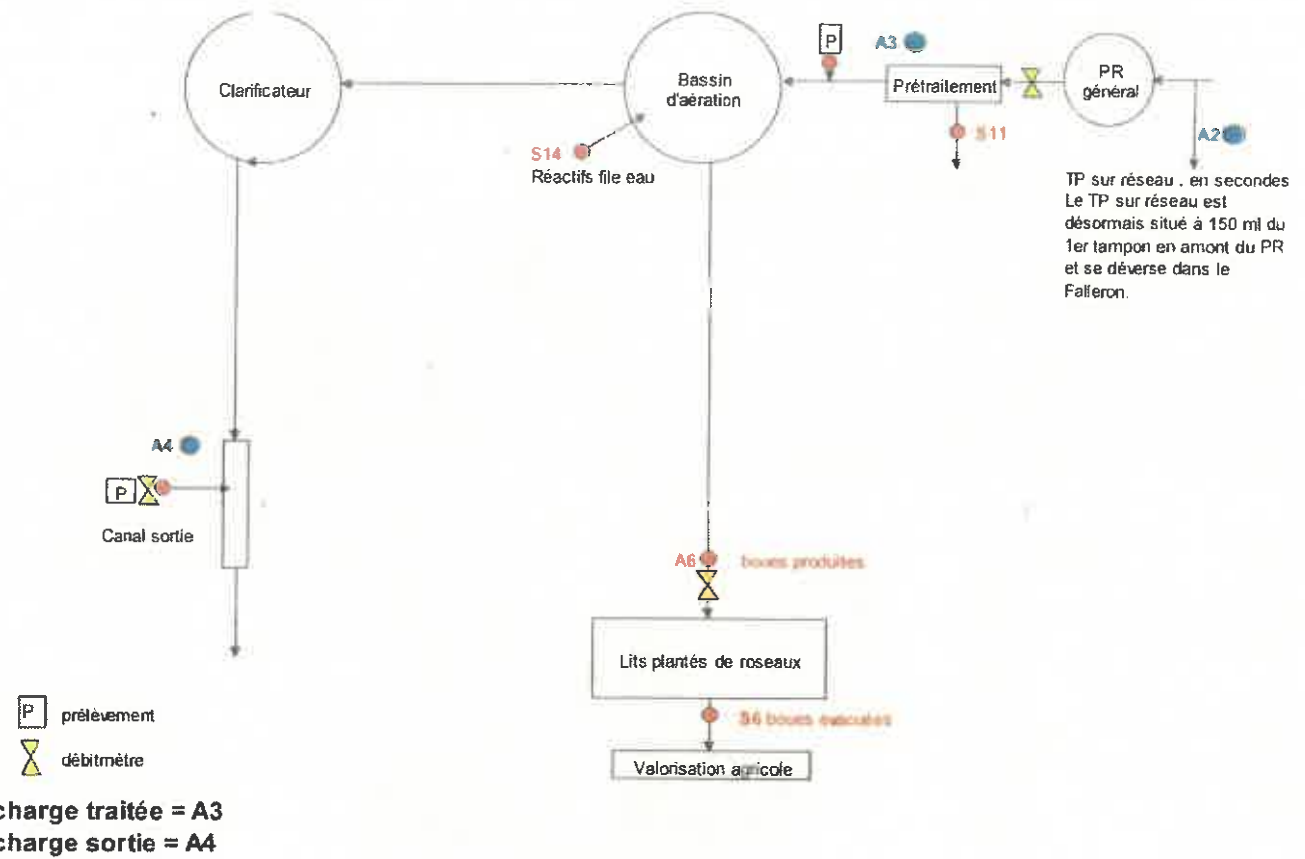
Clarificateur

Bassin d'aération

P

A3

Prétraitement

PR général

S11

A2

S14

Réactifs file eau

TP sur réseau . en secondes
Le TP sur réseau est désormais situé à 150 ml du 1er tampon en amont du PR et se déverse dans le Falleron.

A4

P

Canal sortie

A6 boues produites

Lits plantés de roseaux

S6 boues évacuées

Valorisation agricole

P prélèvement

débitmètre

charge traitée = A3
charge sortie = A4